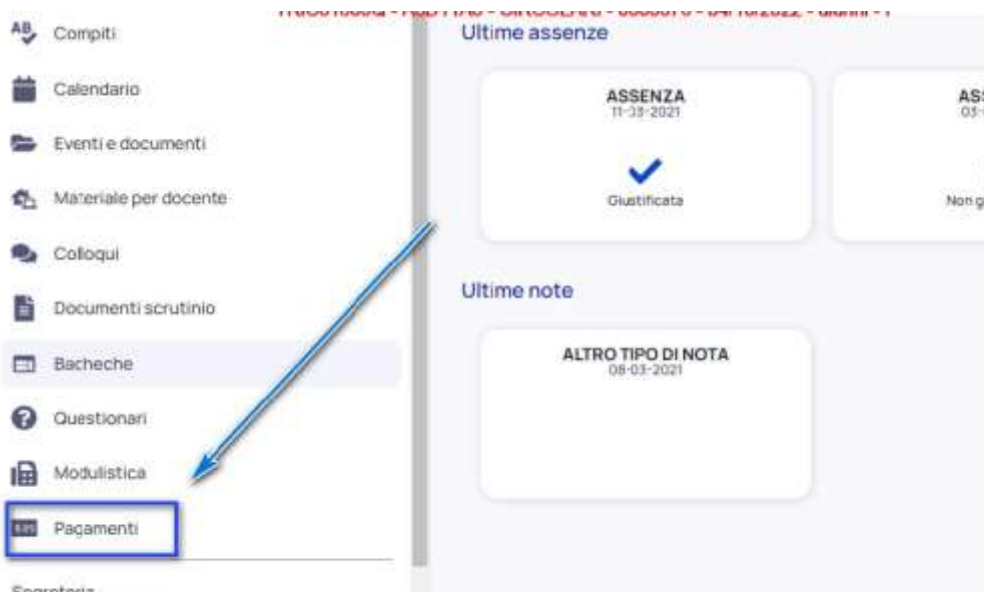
Compiti

Calendario

Eventi e documenti

Materiale per docente

Colloqui

Documenti scrutinio

Bacheche

Questionari

Modulistica

Pagamenti

Segreteria

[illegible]

Ultime assenze

ASSENZA
11-33-2021

Giustificata

ASS
03-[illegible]

Non g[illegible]

Ultime note

ALTRO TIPO DI NOTA
08-03-2021